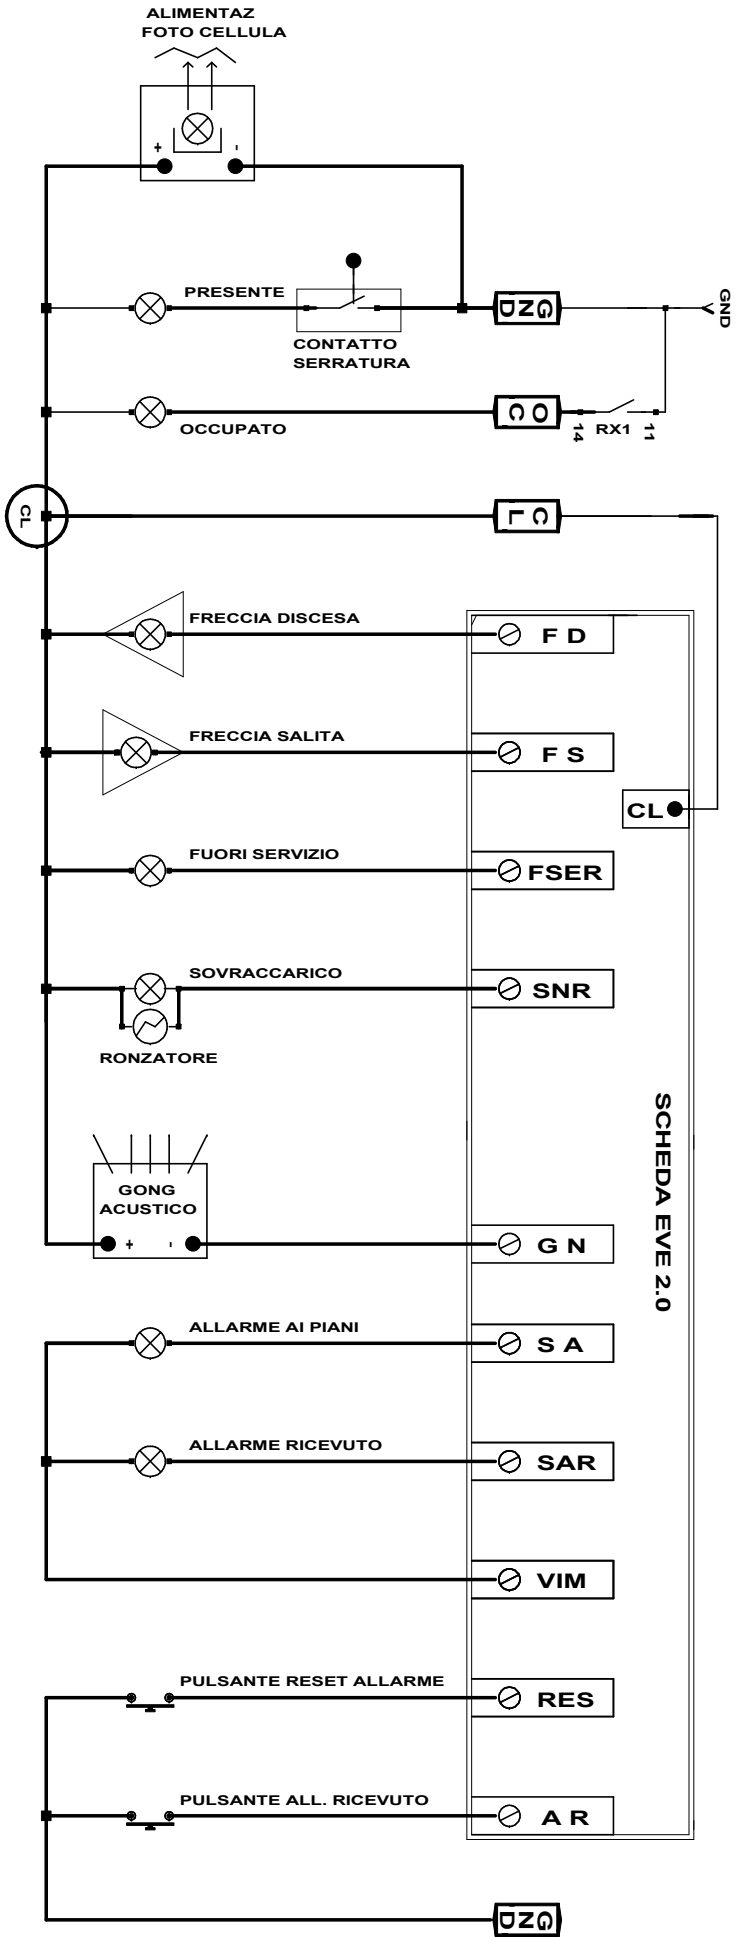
ALIMENTAZ
FOTO CELLULA

+
-

PRESENTE

CONTATTO
SERRATURA

GND

GND

OCCUPATO

OC

14
RX1
11

CL

CL

FRECCIA DISCESA

F D

FRECCIA SALITA

F S

CL

FUORI SERVIZIO

FSER

SOVRACCARICO

SNR

RONZATORE

SCHEDA EVE 2.0

GONG
ACUSTICO
+
-

G N

ALLARME AI PIANI

S A

ALLARME RICEVUTO

SAR

VIM

PULSANTE RESET ALLARME

RES

PULSANTE ALL. RICEVUTO

A R

GND